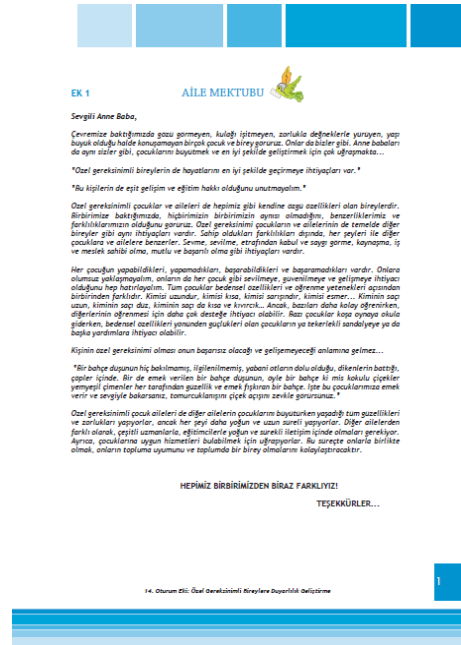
EK 1

AİLE MEKTUBU

Sevgili Anne Baba,

Çevremize baktığımızda gözü görmeyen, kulağı işitmeyen, zorlukla değneklerle yürüyen, yapı büyük olduğu halde konuşamayan birçok çocuk ve birey görürüz. Onlar da bizler gibi. Anne babaları da aynı sizler gibi, çocuklarını büyütmek ve en iyi şekilde geliştirmek için çok uğraşmakta…

"Özel gereksinimli bireylerin de hayatlarının en iyi şekilde geçirmeye ihtiyaçları var."

"Bu kişilerin de eşit gelişim ve eğitim hakkı olduğunu unutmayalım."

Özel gereksinimli çocuklar ve aileleri de hepimiz gibi kendine özgü özellikleri olan bireylerdir. Birbirimize baktığımızda, hiçbirimizin birbirimizin aynısı olmadığını, benzerliklerimiz ve farklılıklarımızın olduğunu görürüz. Özel gereksinimli çocukların ve ailelerinin de temelde diğer bireyler gibi aynı ihtiyaçları vardır. Sahip oldukları farklılıkları dışında, her şeyleri ile diğer çocuklara ve ailelere benzerler. Sevme, sevilme, etrafından kabul ve saygı görme, kaynaşma, iş ve meslek sahibi olma, mutlu ve başarılı olma gibi ihtiyaçları vardır.

Her çocuğun yapabildikleri, yapamadıkları, başarabildikleri ve başaramadıkları vardır. Onlara olumsuz yaklaşmayalım, onların da her çocuk gibi sevilmeye, güvenilmeye ve gelişmeye ihtiyacı olduğunu hep hatırlayalım. Tüm çocuklar bedensel özellikleri ve öğrenme yetenekleri açısından birbirinden farklıdır. Kimisi uzundur, kimisi kısa, kimisi sarışındır, kimisi esmer… Kiminin saçı uzun, kiminin saçı düz, kiminin saçı da kısa ve kıvırcık… Ancak, bazıları daha kolay öğrenirken, diğerlerinin öğrenmesi için daha çok desteğe ihtiyacı olabilir. Bazı çocuklar koşa oynaya okula giderken, bedensel özellikleri yönünden güçlükleri olan çocukların ya tekerlekli sandalyeye ya da başka yardımlara ihtiyacı olabilir.

Kişinin özel gereksinimi olması onun başarısız olacağı ve gelişemeyeceği anlamına gelmez…

"Bir bahçe düşünün hiç bakılmamış, ilgilenilmemiş, yabani otların dolu olduğu, dikenlerin battığı, çöpler içinde. Bir de emek verilen bir bahçe düşünün, öyle bir bahçe ki mis kokulu çiçekler yemyeşil çimenler her tarafından güzellik ve emek fışkıran bir bahçe. İşte bu çocuklarımıza emek verir ve sevgiyle bakarsanız, tomurcuklarının çiçek açışını zevkle görürsünüz."

Özel gereksinimli çocuk aileleri de diğer ailelerin çocuklarını büyütürken yaşadığı tüm güzellikleri ve zorlukları yaşıyorlar, ancak her şeyi daha yoğun ve uzun süreli yaşıyorlar. Diğer ailelerden farklı olarak, çeşitli uzmanlarla, eğitimcilerle yoğun ve sürekli iletişim içinde olmaları gerekiyor. Ayrıca, çocuklarına uygun hizmetleri bulabilmek için uğraşıyorlar. Bu süreçte onlarla birlikte olmak, onların topluma uyumunu ve toplumda bir birey olmalarını kolaylaştıracaktır.

HEPİMİZ BİRBİRİMİZDEN BİRAZ FARKLIYIZ!

TEŞEKKÜRLER…

14. Oturum Etk: Özel Gereksinimli Bireylere Duyarlılık Geliştirme

1